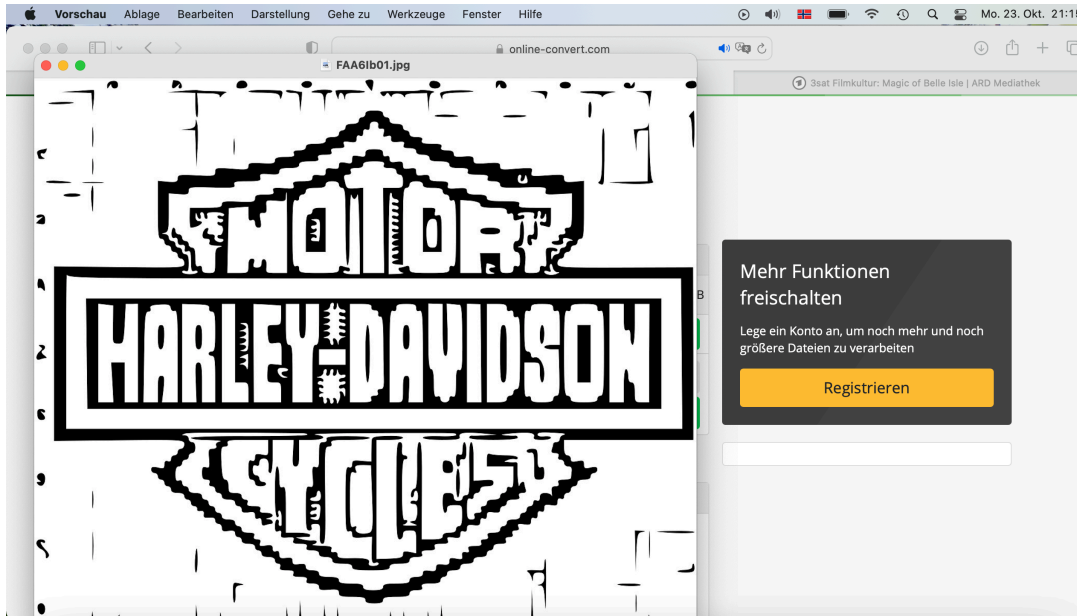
Vorschau Ablage Bearbeiten Darstellung Gehe zu Werkzeuge Fenster Hilfe

Mo. 23. Okt. 21:1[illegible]

online-convert.com

FAA6Ib01.jpg

3sat Filmkultur: Magic of Belle Isle | ARD Mediathek

MOTOR

HARLEY-DAVIDSON

CYCLES

Mehr Funktionen freischalten

Lege ein Konto an, um noch mehr und noch größere Dateien zu verarbeiten

Registrieren